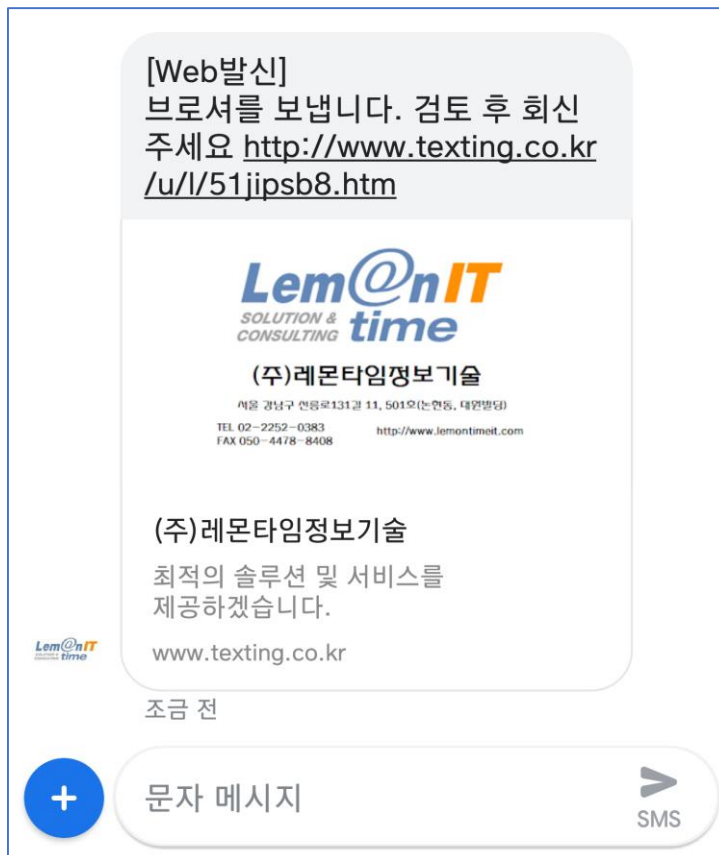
[Web발신]
브로셔를 보냅니다. 검토 후 회신주세요 http://www.texting.co.kr/u/l/51jipsb8.htm

Lem@n IT
SOLUTION & CONSULTING time

(주)레몬타임정보기술

서울 강남구 선릉로131길 11, 501호(논현동, 대원빌딩)

TEL 02-2252-0383
FAX 050-4478-8408
http://www.lemontimeit.com

(주)레몬타임정보기술

최적의 솔루션 및 서비스를 제공하겠습니다.

www.texting.co.kr

Lem@n IT time

조금 전

+

문자 메시지

SMS